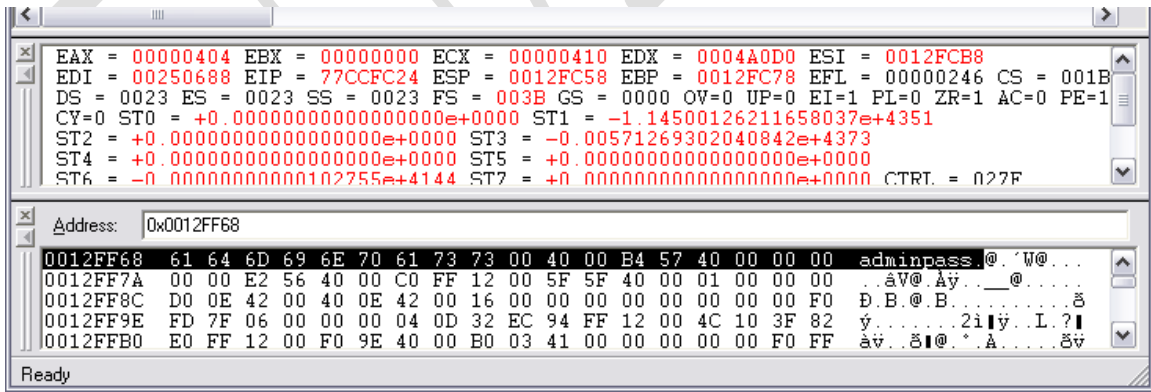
EAX = 00000404 EBX = 00000000 ECX = 00000410 EDX = 0004A0D0 ESI = 0012FCB8
EDI = 00250688 EIP = 77CCFC24 ESP = 0012FC58 EBP = 0012FC78 EFL = 00000246 CS = 001B
DS = 0023 ES = 0023 SS = 0023 FS = 003B GS = 0000 OV=0 UP=0 EI=1 PL=0 ZR=1 AC=0 PE=1
CY=0 ST0 = +0.0000000000000000e+0000 ST1 = -1.14500126211658037e+4351
ST2 = +0.0000000000000000e+0000 ST3 = -0.00571269302040842e+4373
ST4 = +0.0000000000000000e+0000 ST5 = +0.0000000000000000e+0000
ST6 = -0.00000000000102755e+4144 ST7 = +0.0000000000000000e+0000 CTRL = 027F

Address: 0x0012FF68

0012FF68 61 64 6D 69 6E 70 61 73 73 00 40 00 B4 57 40 00 00 00 adminpass.@.´W@...
0012FF7A 00 00 E2 56 40 00 C0 FF 12 00 5F 5F 40 00 01 00 00 00 ..âV@.Àÿ..__@.....
0012FF8C D0 0E 42 00 40 0E 42 00 16 00 00 00 00 00 00 00 00 F0 Ð.B.@.B..........ð
0012FF9E FD 7F 06 00 00 00 04 0D 32 EC 94 FF 12 00 4C 10 3F 82 ý.......2ì▌ÿ..L.?▌
0012FFB0 E0 FF 12 00 F0 9E 40 00 B0 03 41 00 00 00 00 00 F0 FF àÿ..ð▌@.°.A.....ðÿ

Ready